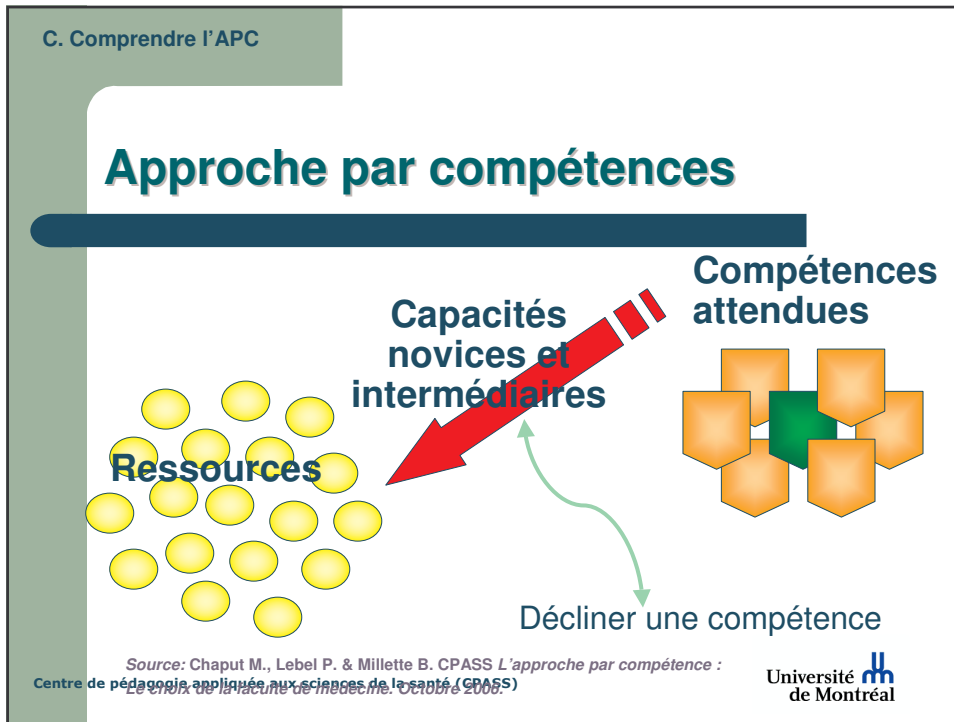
C. Comprendre l'APC

Approche par compétences

Compétences attendues

Capacités novices et intermédiaires

Ressources

Décliner une compétence

Source: Chaput M., Lebel P. & Millette B. CPASS L'approche par compétence : Le choix de la faculté de médecine. Octobre 2008.

Centre de pédagogie appliquée aux sciences de la santé (CPASS)

Université de Montréal